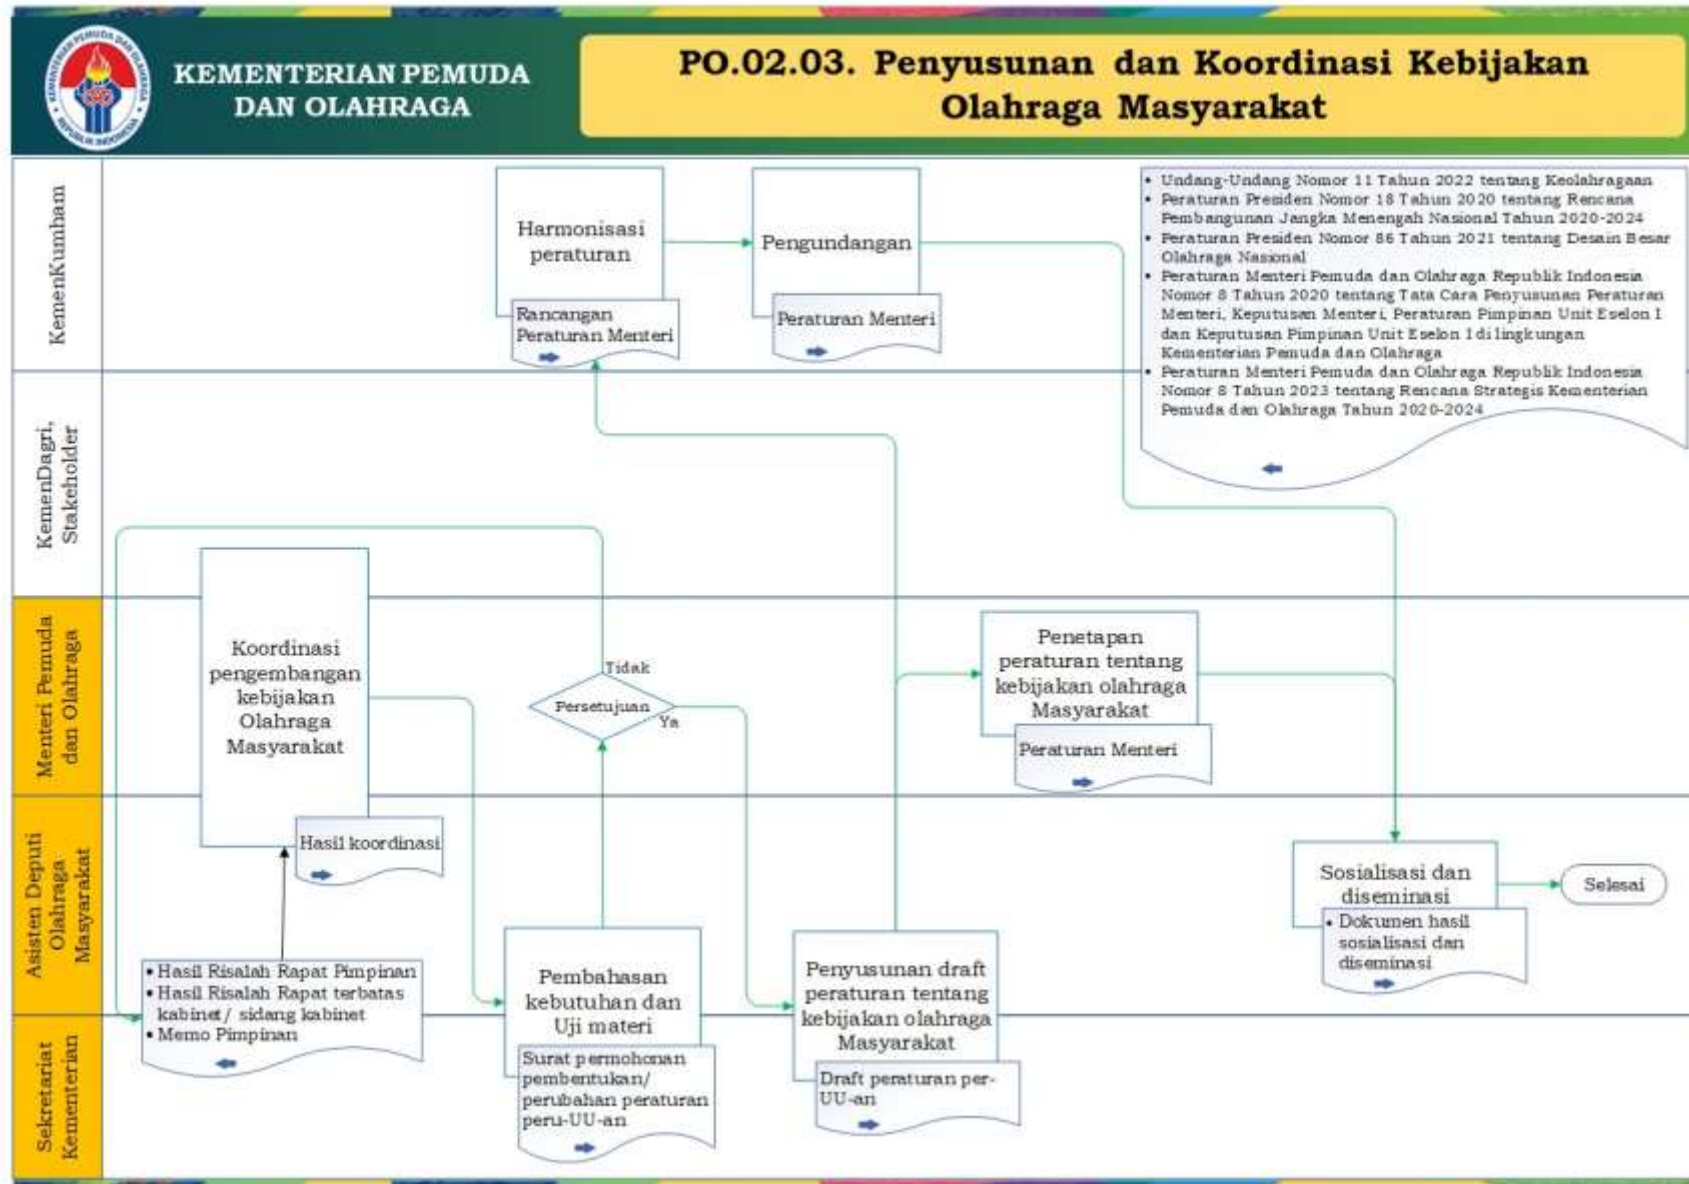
KEMENTERIAN PEMUDA DAN OLAHRAGA

PO.02.03. Penyusunan dan Koordinasi Kebijakan Olahraga Masyarakat

KemenKumham

KemenDagri, Stakeholder

Menteri Pemuda dan Olahraga

Asisten Deputi Olahraga Masyarakat

Sekretariat Kementerian

Harmonisasi peraturan

Rancangan Peraturan Menteri

Pengundangan

Peraturan Menteri

• Undang-Undang Nomor 11 Tahun 2022 tentang Keolahragaan
• Peraturan Presiden Nomor 18 Tahun 2020 tentang Rencana Pembangunan Jangka Menengah Nasional Tahun 2020-2024
• Peraturan Presiden Nomor 86 Tahun 2021 tentang Desain Besar Olahraga Nasional
• Peraturan Menteri Pemuda dan Olahraga Republik Indonesia Nomor 8 Tahun 2020 tentang Tata Cara Penyusunan Peraturan Menteri, Keputusan Menteri, Peraturan Pimpinan Unit Eselon I dan Keputusan Pimpinan Unit Eselon I di lingkungan Kementerian Pemuda dan Olahraga
• Peraturan Menteri Pemuda dan Olahraga Republik Indonesia Nomor 8 Tahun 2023 tentang Rencana Strategis Kementerian Pemuda dan Olahraga Tahun 2020-2024

Koordinasi pengembangan kebijakan Olahraga Masyarakat

Hasil koordinasi

Tidak

Persetujuan

Ya

Penetapan peraturan tentang kebijakan olahraga Masyarakat

Peraturan Menteri

Sosialisasi dan diseminasi

Selesai

• Dokumen hasil sosialisasi dan diseminasi

• Hasil Risalah Rapat Pimpinan
• Hasil Risalah Rapat terbatas kabinet/ sidang kabinet
• Memo Pimpinan

Pembahasan kebutuhan dan Uji materi

Surat permohonan pembentukan/ perubahan peraturan peru-UU-an

Penyusunan draft peraturan tentang kebijakan olahraga Masyarakat

Draft peraturan per-UU-an